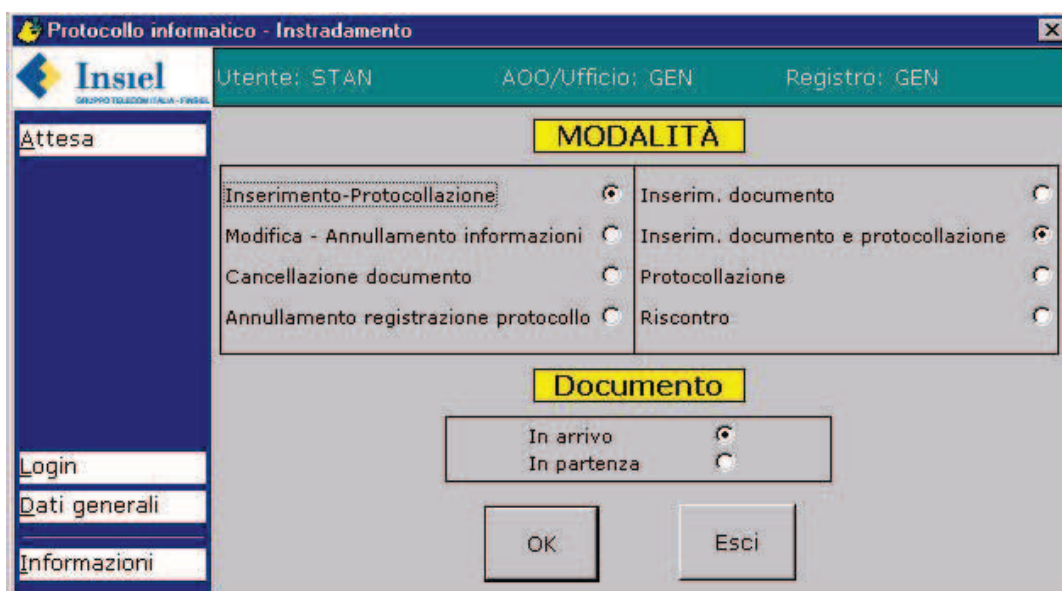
Protocollo informatico - Instradamento

Insiel
GRUPPO TELECOM ITALIA - FINSIEL

Utente: STAN AOO/Ufficio: GEN Registro: GEN

Attesa

MODALITÀ

Inserimento-Protocollazione
Modifica - Annullamento informazioni
Cancellazione documento
Annullamento registrazione protocollo

Inserim. documento
Inserim. documento e protocollazione
Protocollazione
Riscontro

Documento

In arrivo
In partenza

Login
Dati generali
Informazioni

OK
Esci